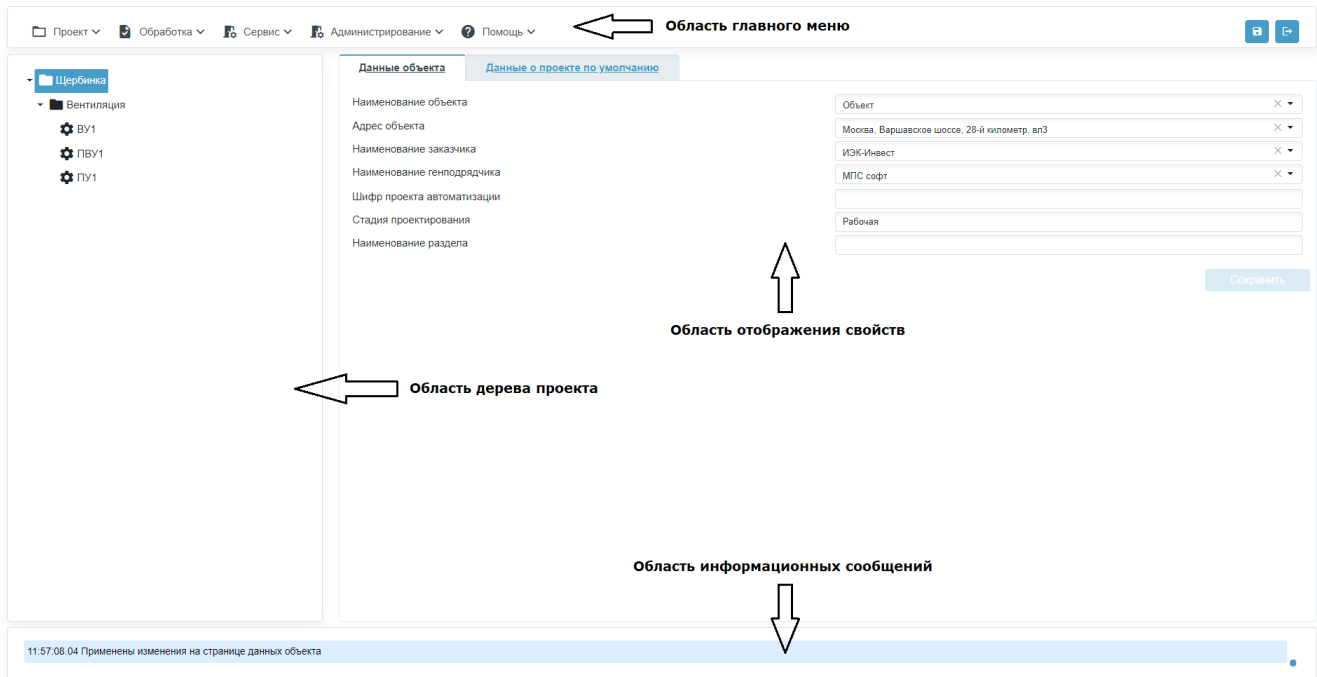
Проект Обработка Сервис Администрирование Помощь

Область главного меню

Щербинка
Вентиляция
ВУ1
ПВУ1
ПУ1

Данные объекта | Данные о проекте по умолчанию

Наименование объекта — Объект
Адрес объекта — Москва, Варшавское шоссе, 28-й километр, вл3
Наименование заказчика — ИЭК-Инвест
Наименование генподрядчика — МПС софт
Шифр проекта автоматизации
Стадия проектирования — Рабочая
Наименование раздела

Сохранить

Область отображения свойств

Область дерева проекта

Область информационных сообщений

11:57:08.04 Применены изменения на странице данных объекта